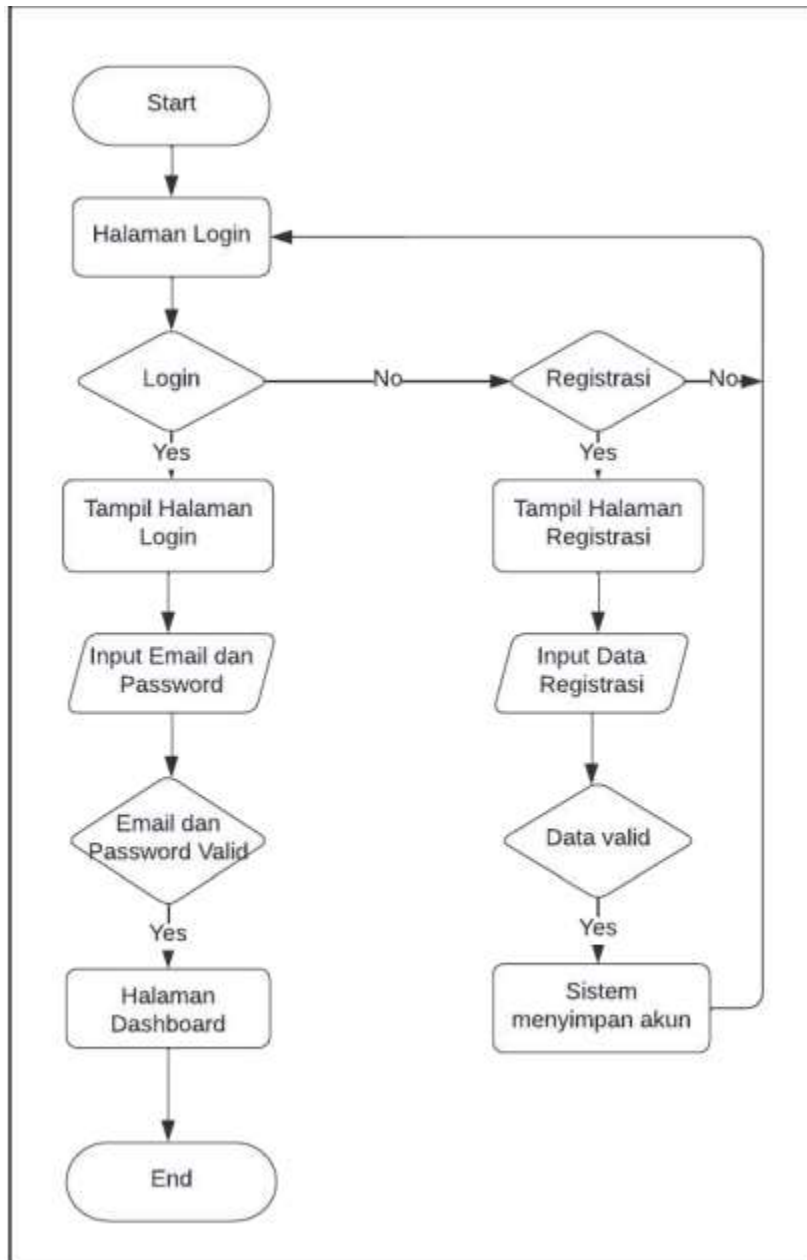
Start

Halaman Login

Login

No

Registrasi

No

Yes

Tampil Halaman Login

Yes

Tampil Halaman Registrasi

Input Email dan Password

Input Data Registrasi

Email dan Password Valid

Data valid

Yes

Yes

Halaman Dashboard

Sistem menyimpan akun

End